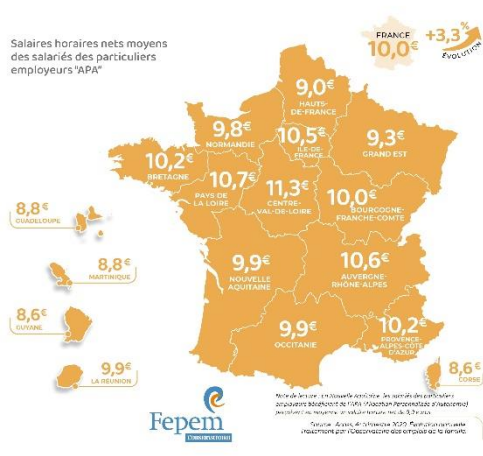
Salaires horaires nets moyens des salariés des particuliers employeurs "APA"

FRANCE
10,0€

+3,3%
ÉVOLUTION

9,0€
HAUTS-DE-FRANCE

9,8€
NORMANDIE

10,5€
ÎLE-DE-FRANCE

9,3€
GRAND EST

10,2€
BRETAGNE

10,7€
PAYS DE LA LOIRE

11,3€
CENTRE-VAL-DE-LOIRE

10,0€
BOURGOGNE-FRANCHE-COMTE

8,8€
GUADELOUPE

8,8€
MARTINIQUE

9,9€
NOUVELLE AQUITAINE

10,6€
AUVERGNE-RHÔNE-ALPES

8,6€
GUYANE

9,9€
OCCITANIE

10,2€
PROVENCE-ALPES-CÔTE D'AZUR

8,6€
CORSE

9,9€
LA RÉUNION

Fepem
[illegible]

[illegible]

Source : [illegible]